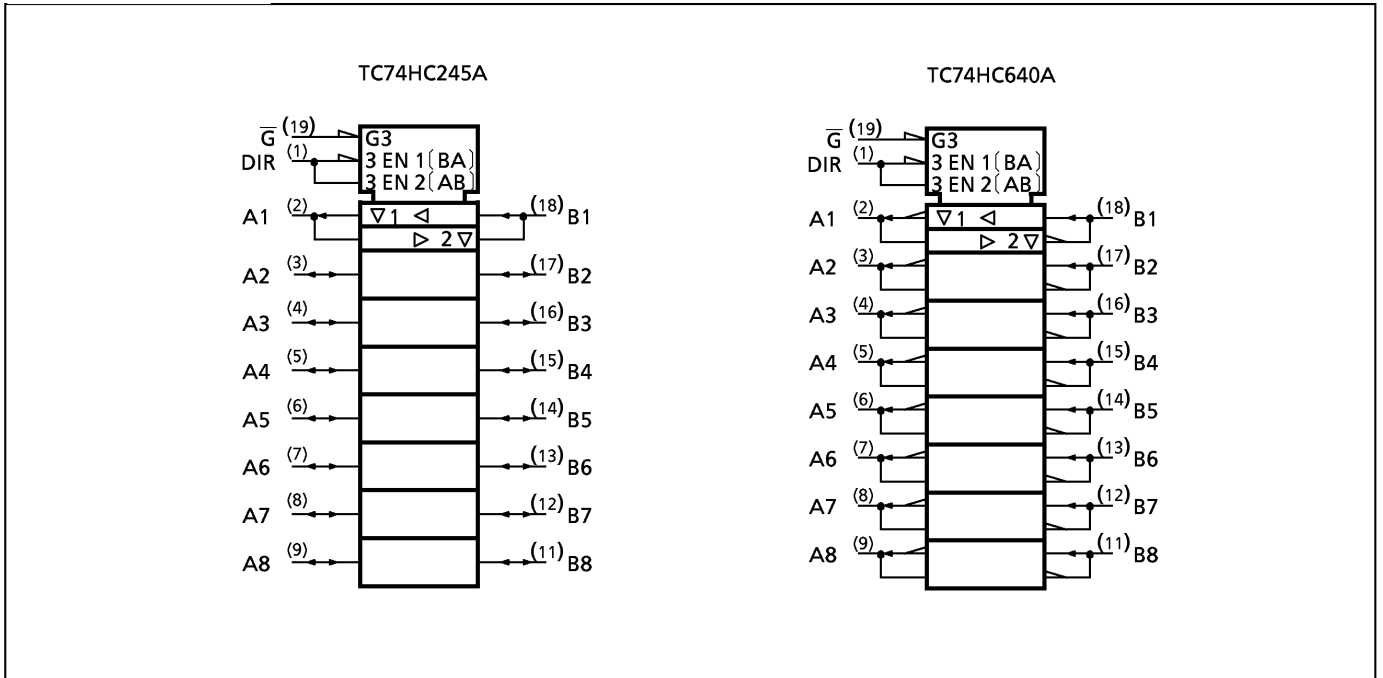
TC74HC245A

$\overline{G}$ (19)
DIR (1)
G3
3 EN 1 (BA)
3 EN 2 (AB)
A1 (2)
▽1 ◁
▷ 2 ▽
(18) B1
A2 (3)
(17) B2
A3 (4)
(16) B3
A4 (5)
(15) B4
A5 (6)
(14) B5
A6 (7)
(13) B6
A7 (8)
(12) B7
A8 (9)
(11) B8

TC74HC640A

$\overline{G}$ (19)
DIR (1)
G3
3 EN 1 (BA)
3 EN 2 (AB)
A1 (2)
▽1 ◁
▷ 2 ▽
(18) B1
A2 (3)
(17) B2
A3 (4)
(16) B3
A4 (5)
(15) B4
A5 (6)
(14) B5
A6 (7)
(13) B6
A7 (8)
(12) B7
A8 (9)
(11) B8